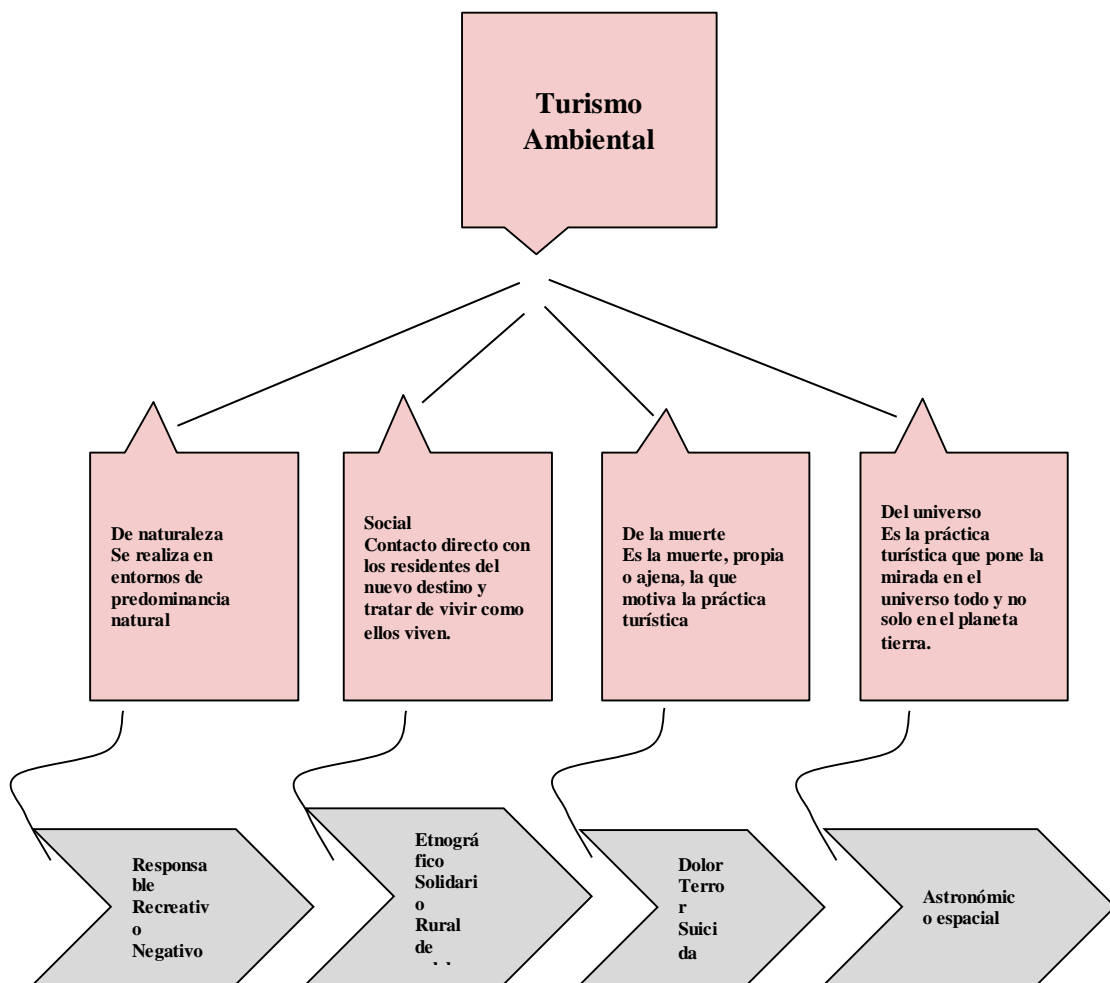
Turismo Ambiental

De naturaleza
Se realiza en entornos de predominancia natural

Social
Contacto directo con los residentes del nuevo destino y tratar de vivir como ellos viven.

De la muerte
Es la muerte, propia o ajena, la que motiva la práctica turística

Del universo
Es la práctica turística que pone la mirada en el universo todo y no solo en el planeta tierra.

Responsable
Recreativo
Negativo

Etnográfico
Solidario
Rural
de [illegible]

Dolor
Terror
Suicida

Astronómico espacial